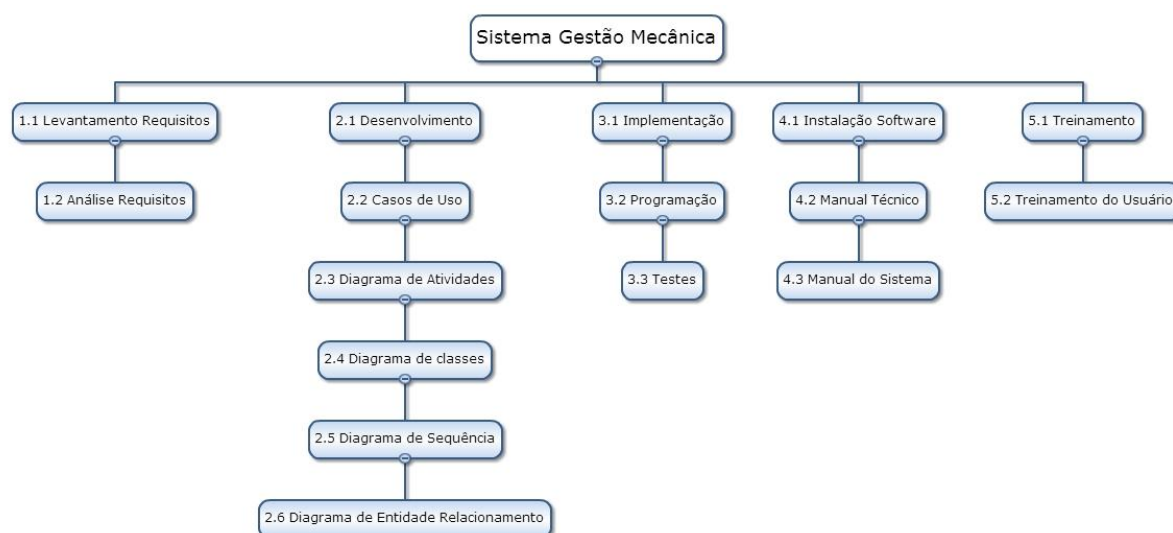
Sistema Gestão Mecânica

1.1 Levantamento Requisitos

1.2 Análise Requisitos

2.1 Desenvolvimento

2.2 Casos de Uso

2.3 Diagrama de Atividades

2.4 Diagrama de classes

2.5 Diagrama de Sequência

2.6 Diagrama de Entidade Relacionamento

3.1 Implementação

3.2 Programação

3.3 Testes

4.1 Instalação Software

4.2 Manual Técnico

4.3 Manual do Sistema

5.1 Treinamento

5.2 Treinamento do Usuário